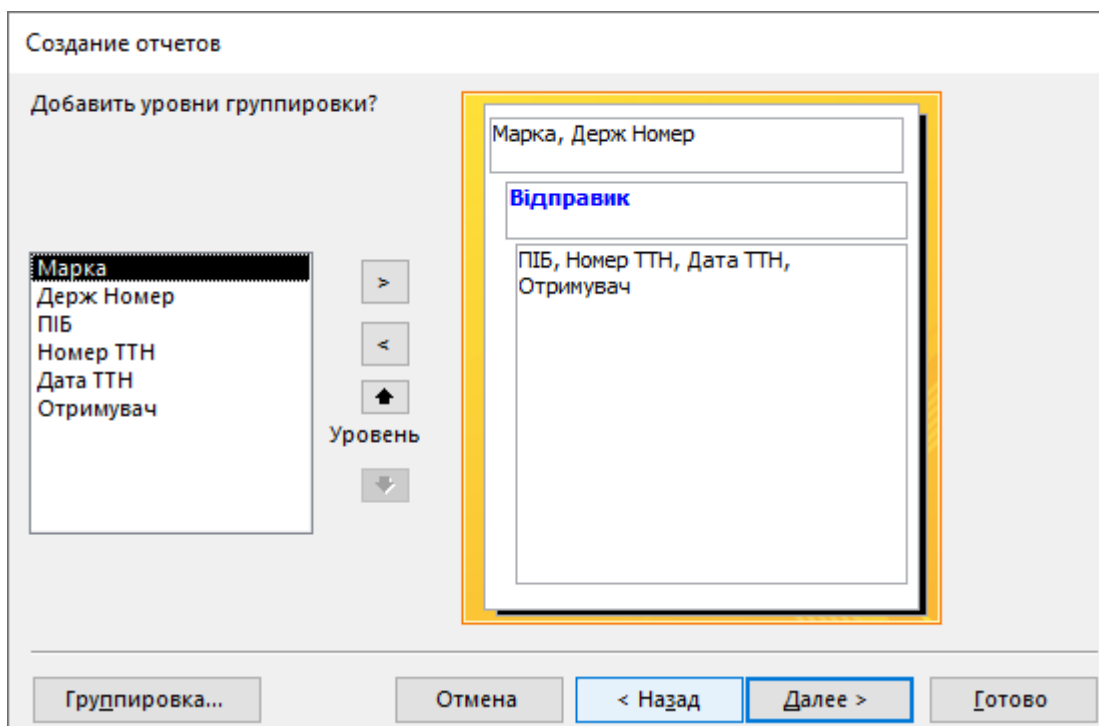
Создание отчетов

Добавить уровни группировки?

Марка
Держ Номер
ПІБ
Номер ТТН
Дата ТТН
Отримувач

>

<

Уровень

Марка, Держ Номер

Відправик

ПІБ, Номер ТТН, Дата ТТН, Отримувач

Группировка...

Отмена

< Назад

Далее >

Готово